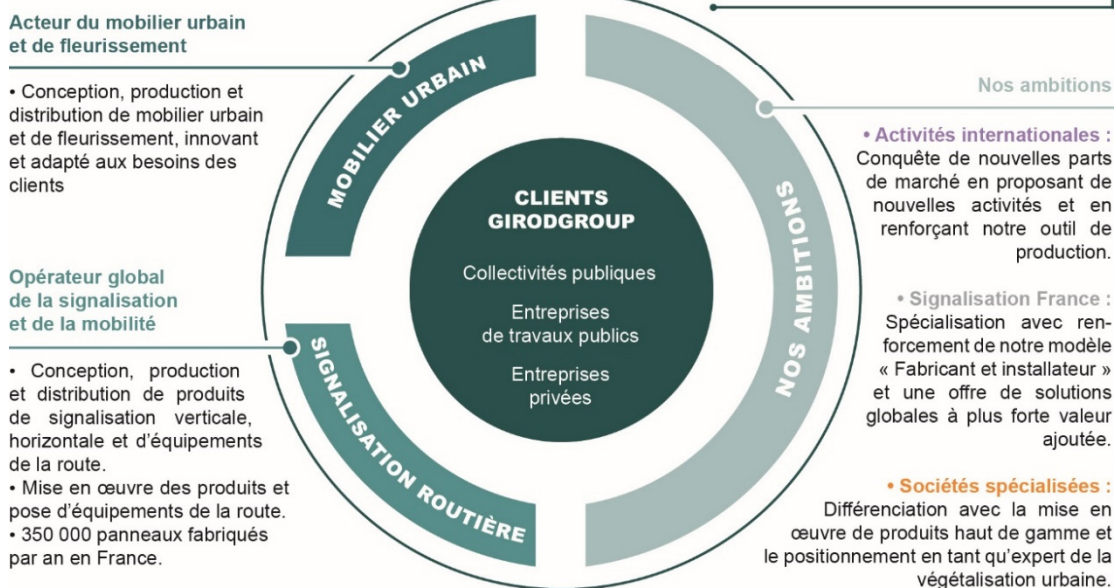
Acteur du mobilier urbain et de fleurissement

• Conception, production et distribution de mobilier urbain et de fleurissement, innovant et adapté aux besoins des clients

Opérateur global de la signalisation et de la mobilité

• Conception, production et distribution de produits de signalisation verticale, horizontale et d'équipements de la route.
• Mise en œuvre des produits et pose d'équipements de la route.
• 350 000 panneaux fabriqués par an en France.

MOBILIER URBAIN

SIGNALISATION ROUTIÈRE

CLIENTS GIRODGROUP

Collectivités publiques

Entreprises de travaux publics

Entreprises privées

NOS AMBITIONS

Nos ambitions

• Activités internationales : Conquête de nouvelles parts de marché en proposant de nouvelles activités et en renforçant notre outil de production.

• Signalisation France : Spécialisation avec renforcement de notre modèle « Fabricant et installateur » et une offre de solutions globales à plus forte valeur ajoutée.

• Sociétés spécialisées : Différenciation avec la mise en œuvre de produits haut de gamme et le positionnement en tant qu'expert de la végétalisation urbaine.